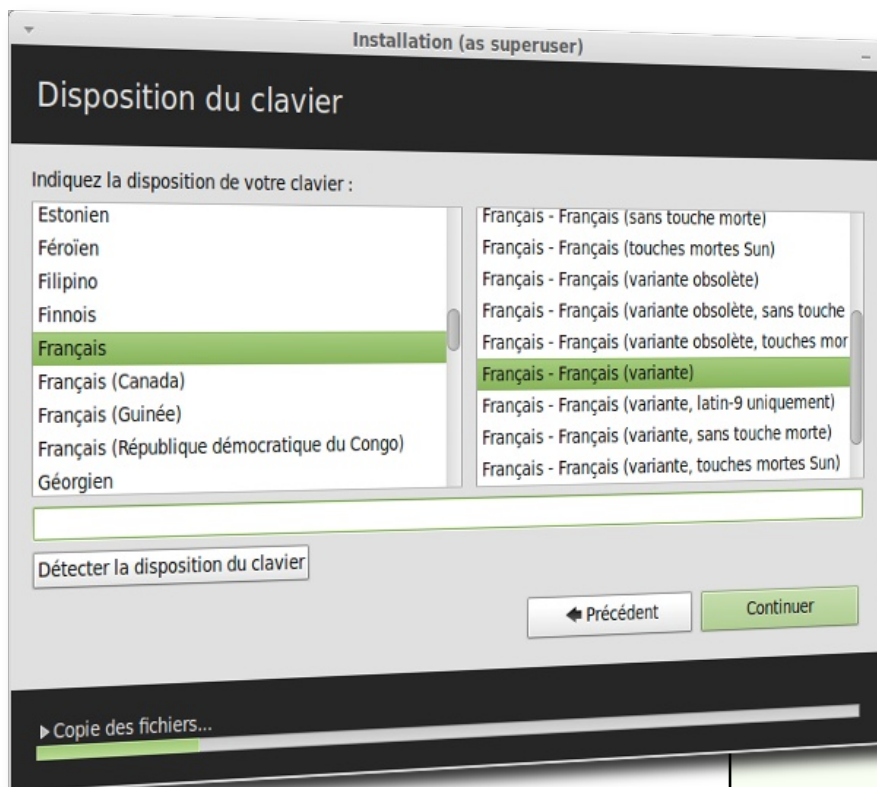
Installation (as superuser)

Disposition du clavier

Indiquez la disposition de votre clavier :

Estonien
Féroïen
Filipino
Finnois
Français
Français (Canada)
Français (Guinée)
Français (République démocratique du Congo)
Géorgien

Français - Français (sans touche morte)
Français - Français (touches mortes Sun)
Français - Français (variante obsolète)
Français - Français (variante obsolète, sans touche
Français - Français (variante obsolète, touches mor
Français - Français (variante)
Français - Français (variante, latin-9 uniquement)
Français - Français (variante, sans touche morte)
Français - Français (variante, touches mortes Sun)

Détecter la disposition du clavier

Précédent

Continuer

Copie des fichiers...